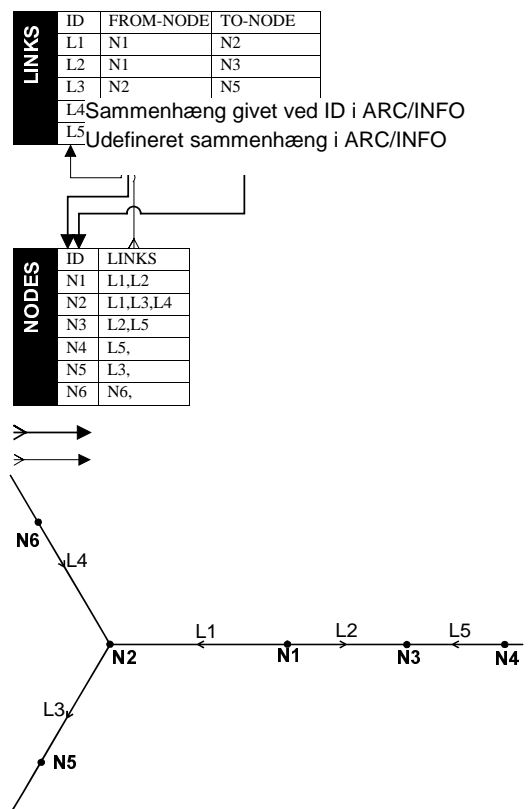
LINKS

| ID | FROM-NODE | TO-NODE |
|---|---|---|
| L1 | N1 | N2 |
| L2 | N1 | N3 |
| L3 | N2 | N5 |
| L4 | | |
| L5 | | |

Sammenhæng givet ved ID i ARC/INFO
Udefineret sammenhæng i ARC/INFO

NODES

| ID | LINKS |
|---|---|
| N1 | L1,L2 |
| N2 | L1,L3,L4 |
| N3 | L2,L5 |
| N4 | L5, |
| N5 | L3, |
| N6 | N6, |

N6
L4
L1
L2
L5
N2
N1
N3
N4
L3
N5